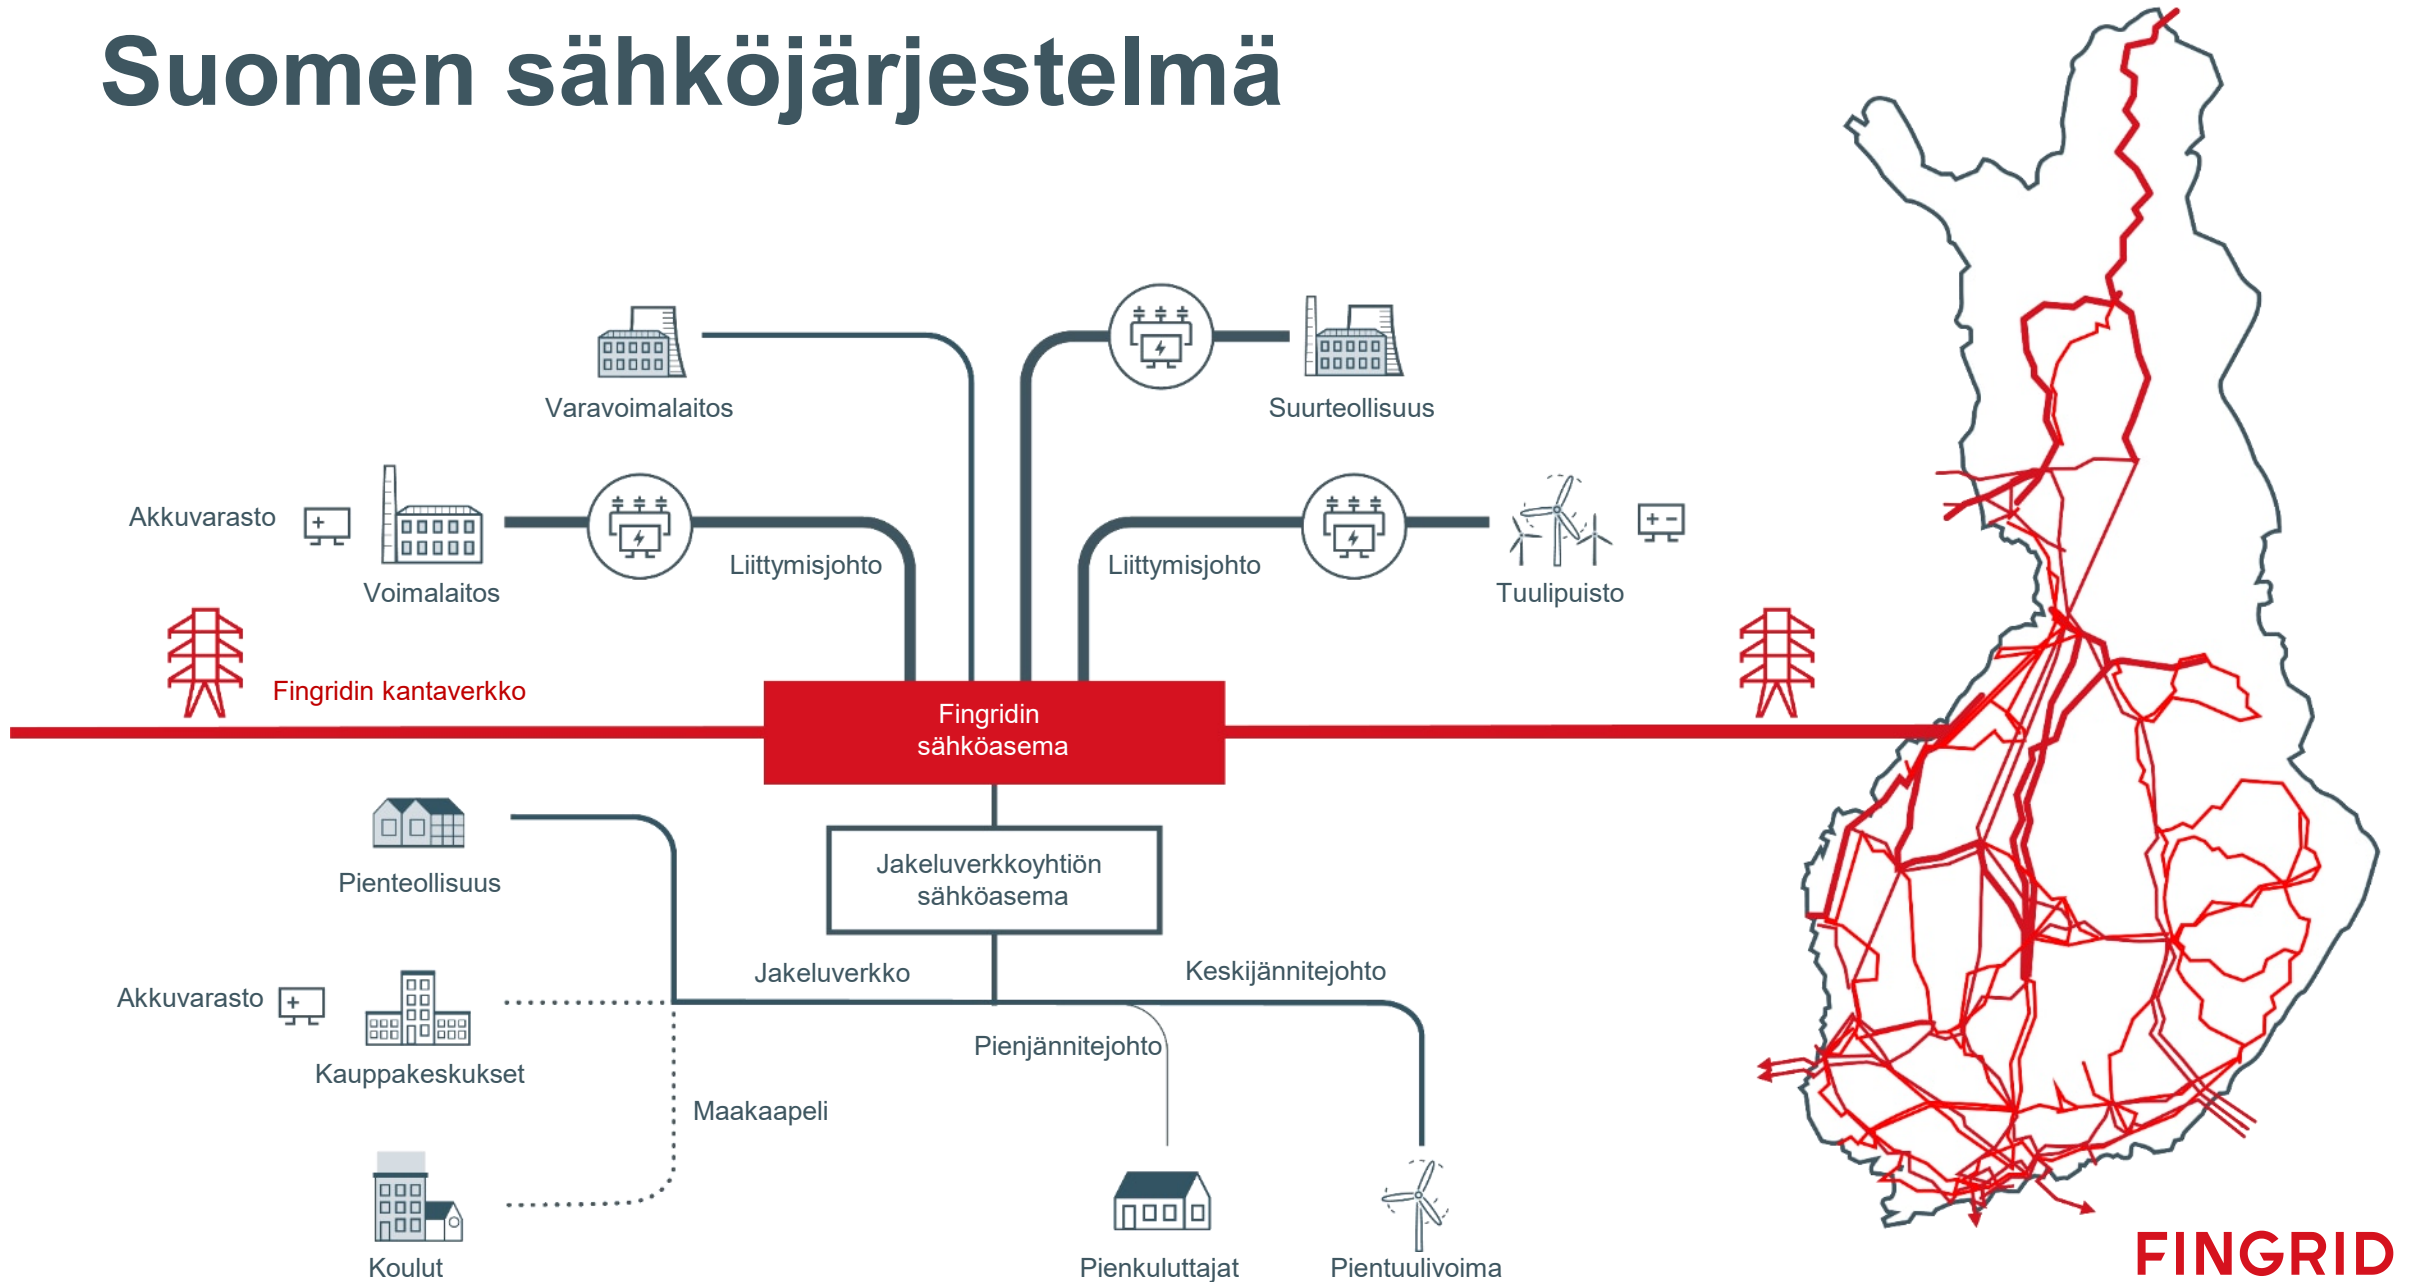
Suomen sähköjärjestelmä

Varavoimalaitos

Suurteollisuus

Akkuvarasto

Voimalaitos

Liittymisjohto

Liittymisjohto

Tuulipuisto

Fingridin kantaverkko

Fingridin sähköasema

Pienteollisuus

Jakeluverkkoyhtiön sähköasema

Jakeluverkko

Keskijännitejohto

Akkuvarasto

Kauppakeskukset

Pienjännitejohto

Maakaapeli

Koulut

Pienkuluttajat

Pientuulivoima

FINGRID